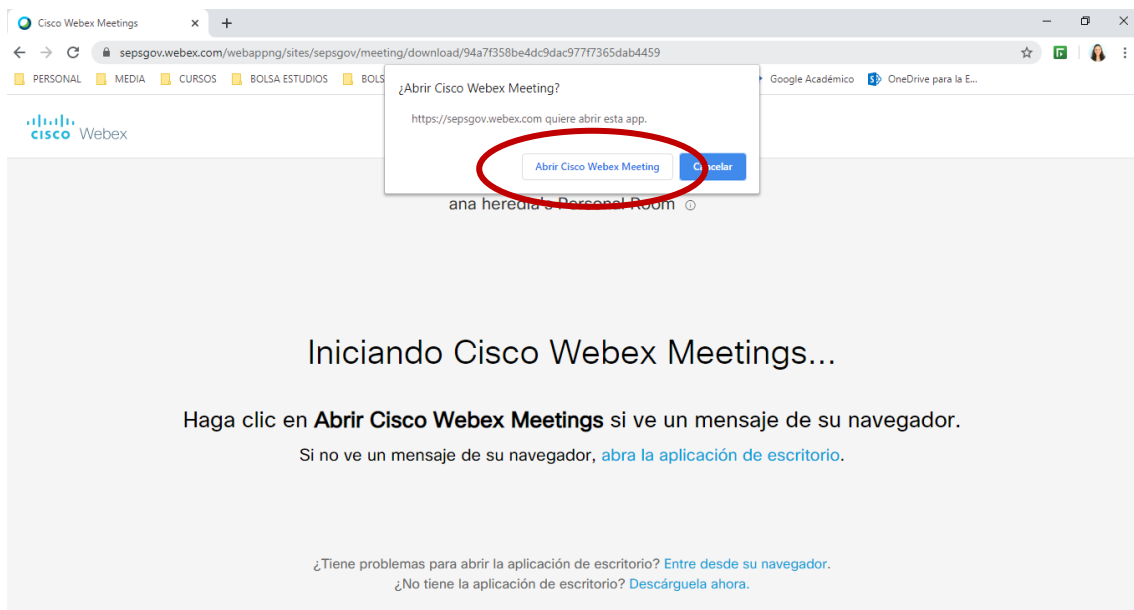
Cisco Webex Meetings
sepsgov.webex.com/webappng/sites/sepsgov/meeting/download/94a7f358be4dc9dac977f7365dab4459
PERSONAL MEDIA CURSOS BOLSA ESTUDIOS BOLS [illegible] Google Académico OneDrive para la E...

¿Abrir Cisco Webex Meeting?
https://sepsgov.webex.com quiere abrir esta app.
Abrir Cisco Webex Meeting Cancelar

cisco Webex

ana heredia's Personal Room

Iniciando Cisco Webex Meetings...

Haga clic en **Abrir Cisco Webex Meetings** si ve un mensaje de su navegador.

Si no ve un mensaje de su navegador, abra la aplicación de escritorio.

¿Tiene problemas para abrir la aplicación de escritorio? Entre desde su navegador.
¿No tiene la aplicación de escritorio? Descárguela ahora.